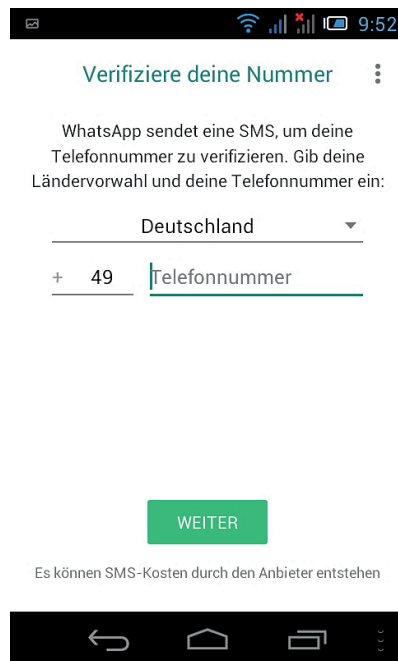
9:52

Verifiziere deine Nummer

WhatsApp sendet eine SMS, um deine Telefonnummer zu verifizieren. Gib deine Ländervorwahl und deine Telefonnummer ein:

Deutschland

+ 49 Telefonnummer

WEITER

Es können SMS-Kosten durch den Anbieter entstehen